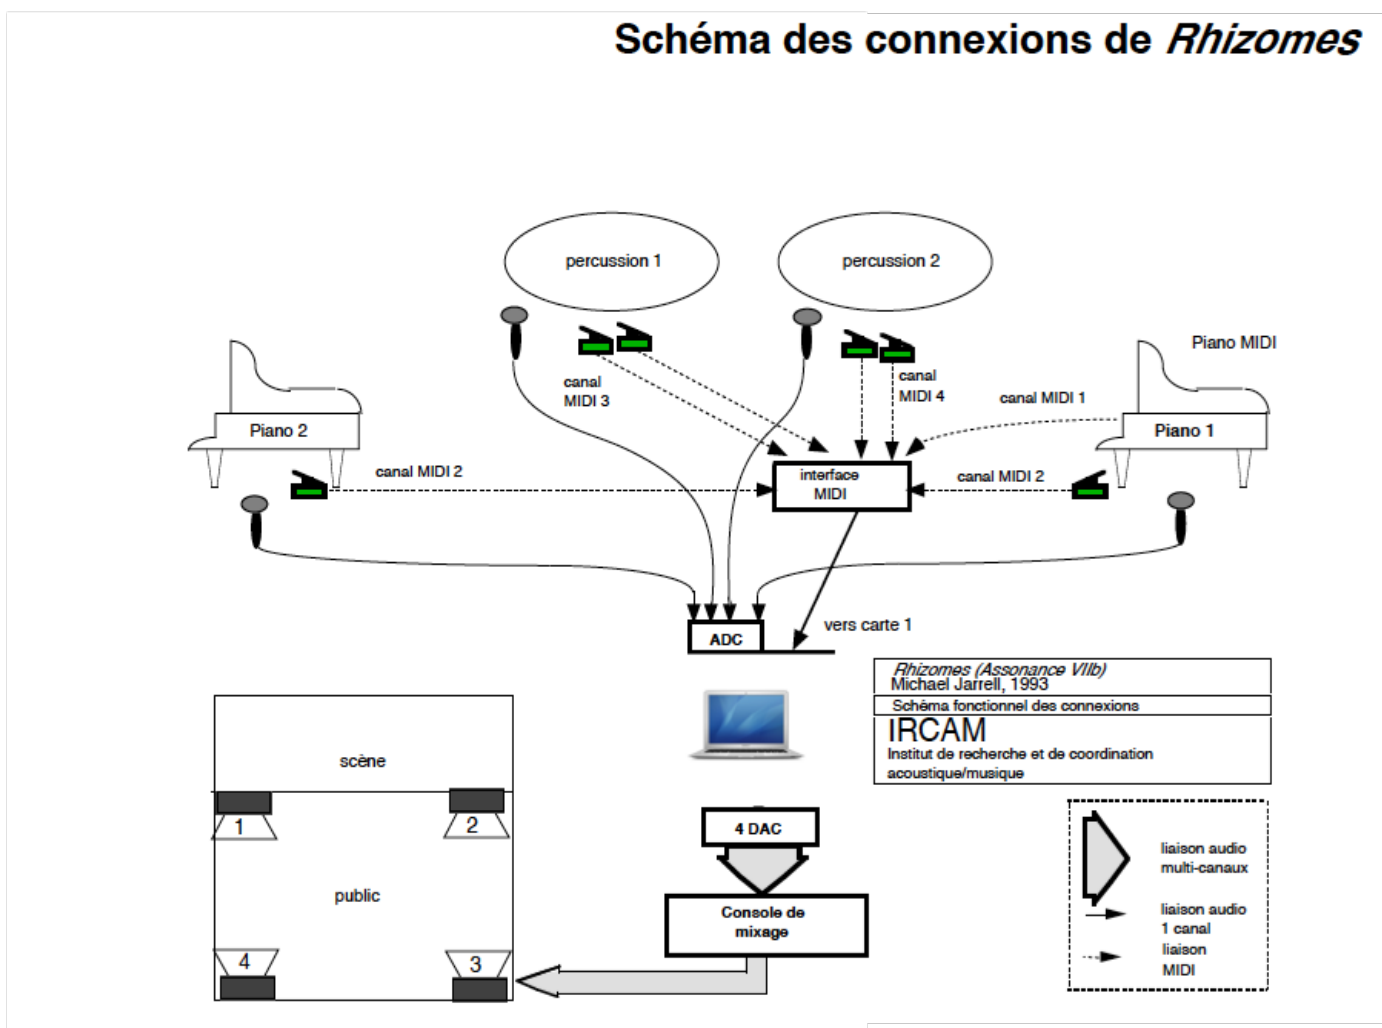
Schéma des connexions de *Rhizomes*

percussion 1

percussion 2

Piano MIDI

canal MIDI 3

canal MIDI 4

canal MIDI 1

Piano 2

Piano 1

canal MIDI 2

interface MIDI

canal MIDI 2

ADC

vers carte 1

*Rhizomes (Assonance VIIb)*
Michael Jarrell, 1993

Schéma fonctionnel des connexions

IRCAM
Institut de recherche et de coordination acoustique/musique

scène

1

2

public

4

3

4 DAC

Console de mixage

liaison audio multi-canaux

liaison audio 1 canal

liaison MIDI